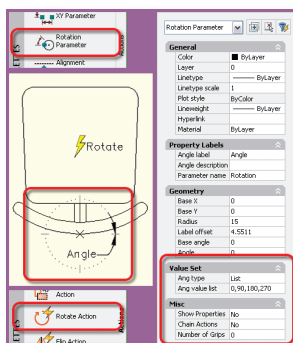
XY Parameter
Rotation Parameter
Alignment

Rotate

Angle

Action
Rotate Action
Flip Action

Rotation Parameter

| General | |
|---|---|
| Color | ByLayer |
| Layer | 0 |
| Linetype | ByLayer |
| Linetype scale | 1 |
| Plot style | ByColor |
| Lineweight | ByLayer |
| Hyperlink | |
| Material | ByLayer |

| Property Labels | |
|---|---|
| Angle label | Angle |
| Angle description | |
| Parameter name | Rotation |

| Geometry | |
|---|---|
| Base X | 0 |
| Base Y | 0 |
| Radius | 15 |
| Label offset | 4.5511 |
| Base angle | 0 |
| Angle | 0 |

| Value Set | |
|---|---|
| Ang type | List |
| Ang value list | 0,90,180,270 |

| Misc | |
|---|---|
| Show Properties | No |
| Chain Actions | No |
| Number of Grips | 0 |